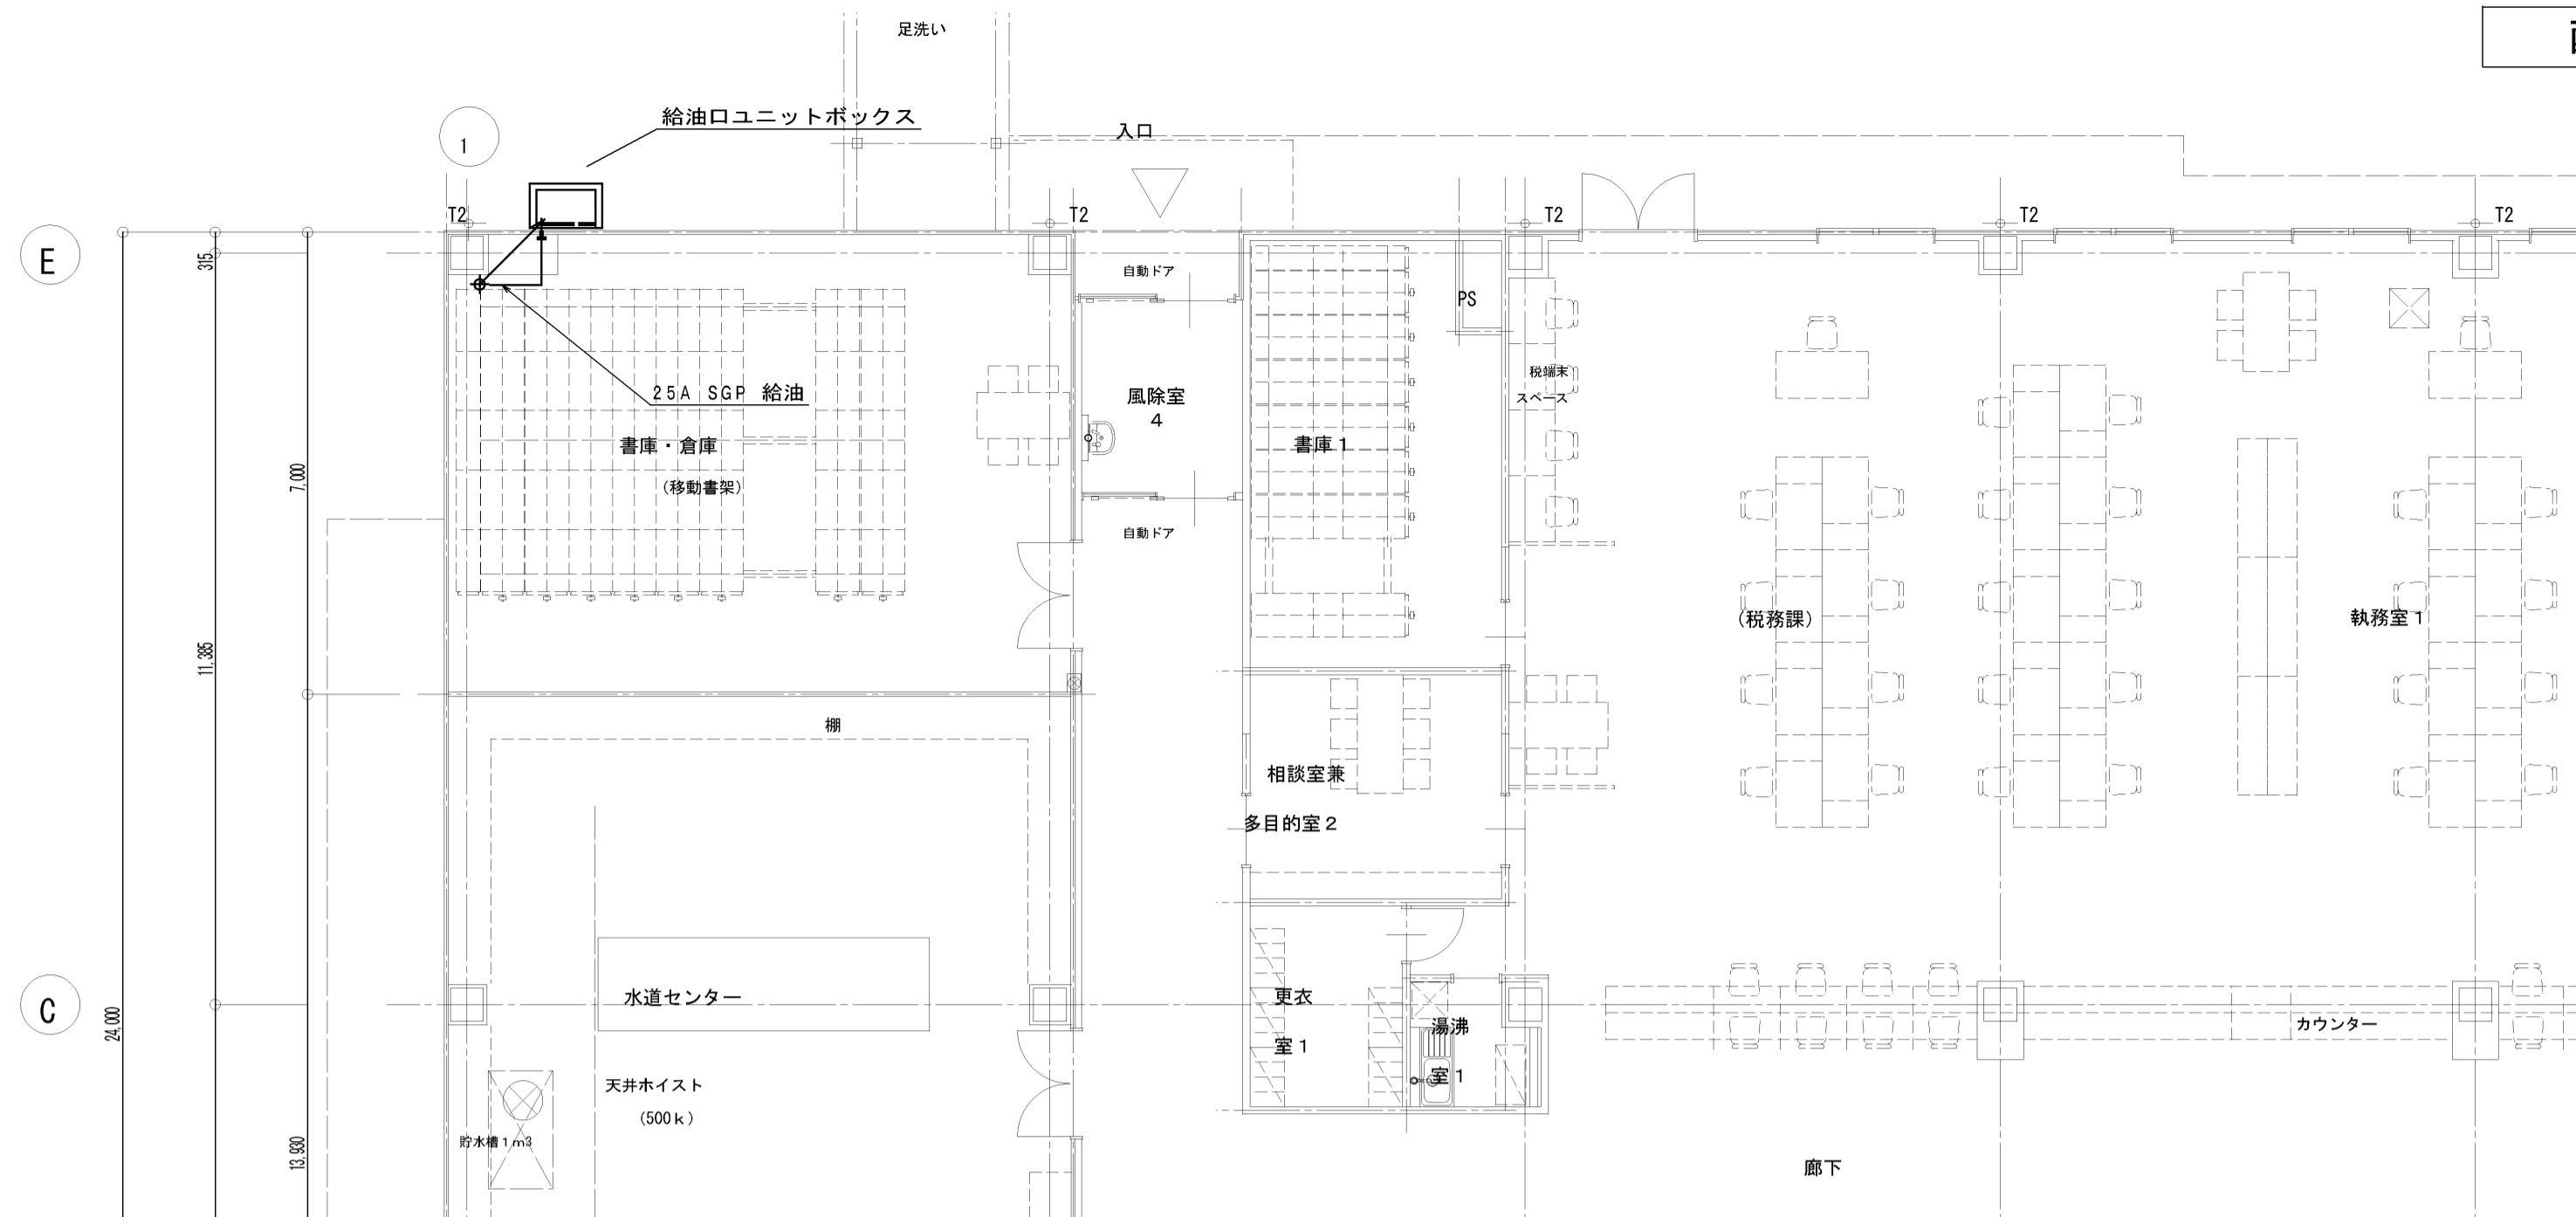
足洗い

給油口ユニットボックス

入口

1

T2 T2 T2 T2 T2

E

315

自動ドア

PS

税端末
スペース

25A SGP 給油

風除室
4

書庫・倉庫
（移動書架）

書庫１

7,000

自動ドア

11,385

（税務課）

執務室１

棚

相談室兼
多目的室２

C

水道センター

更衣
室１

湯沸
室１

カウンター

24,000

天井ホイスト
（500ｋ）

貯水槽１m3

13,930

廊下